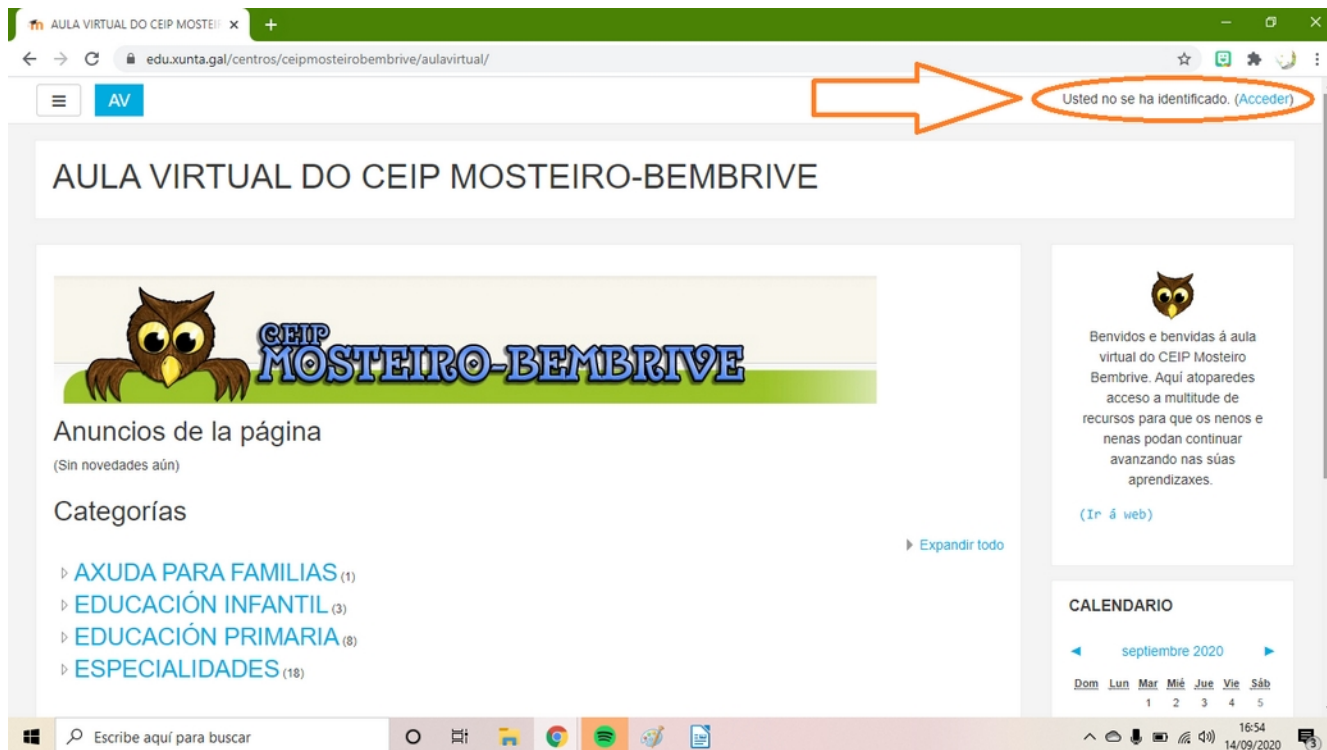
AULA VIRTUAL DO CEIP MOSTEI ×
+

edu.xunta.gal/centros/ceipmosteirobembrive/aulavirtual/

AV

Usted no se ha identificado. (Acceder)

AULA VIRTUAL DO CEIP MOSTEIRO-BEMBRIVE

CEIP
MOSTEIRO-BEMBRIVE

Anuncios de la página

(Sin novedades aún)

Categorías

▶ Expandir todo

AXUDA PARA FAMILIAS (1)
EDUCACIÓN INFANTIL (3)
EDUCACIÓN PRIMARIA (8)
ESPECIALIDADES (18)

Benvidos e benvidas á aula virtual do CEIP Mosteiro Bembrive. Aquí atoparedes acceso a multitude de recursos para que os nenos e nenas podan continuar avanzando nas súas aprendizaxes.

(Ir á web)

CALENDARIO

◄ septiembre 2020 ►

| Dom | Lun | Mar | Mié | Jue | Vie | Sáb |
|---|---|---|---|---|---|---|
| | | 1 | 2 | 3 | 4 | 5 |

Escribe aquí para buscar

16:54
14/09/2020